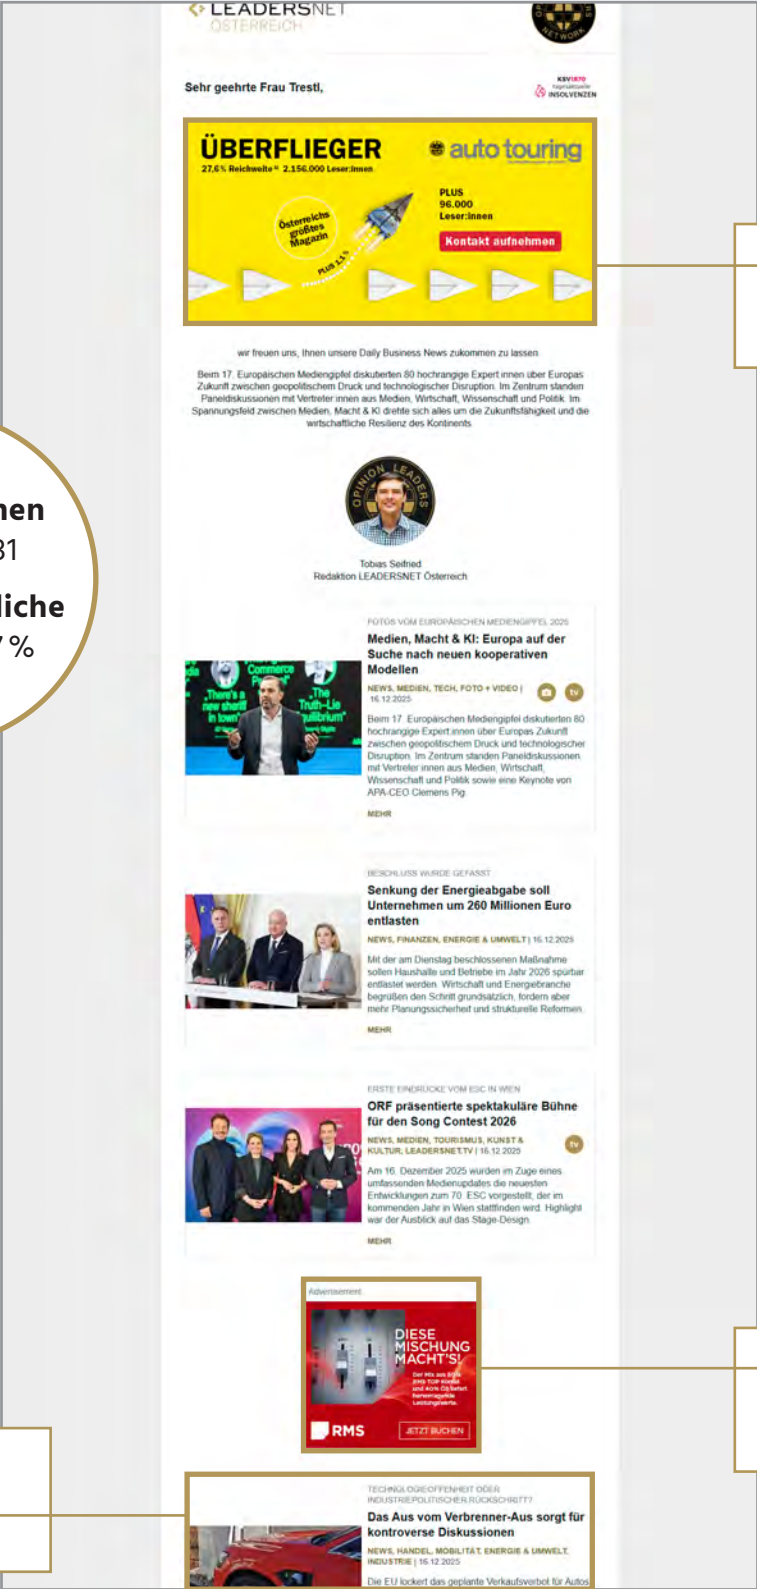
LEADERSNET
ÖSTERREICH

Sehr geehrte Frau Trestl,

KSV1870 Insolvenzen

ÜBERFLIEGER
27,6% Reichweite* 2.156.000 Leser:innen
auto touring
Österreichs größtes Magazin
PLUS 2,1%
PLUS 96.000 Leser:innen
Kontakt aufnehmen

wir freuen uns, Ihnen unsere Daily Business News zukommen zu lassen.

Beim 17. Europäischen Mediengipfel diskutierten 80 hochrangige Expert:innen über Europas Zukunft zwischen geopolitischem Druck und technologischer Disruption. Im Zentrum standen Paneldiskussionen mit Vertreter:innen aus Medien, Wirtschaft, Wissenschaft und Politik. Im Spannungsfeld zwischen Medien, Macht & KI drehte sich alles um die Zukunftsfähigkeit und die wirtschaftliche Resilienz des Kontinents.

OPINION LEADERS

Tobias Seifried
Redaktion LEADERSNET Österreich

nen
31
liche
7 %

FOTOS VOM EUROPÄISCHEN MEDIENGIPFEL 2025
Medien, Macht & KI: Europa auf der Suche nach neuen kooperativen Modellen
NEWS, MEDIEN, TECH, FOTO + VIDEO | 16.12.2025
Beim 17. Europäischen Mediengipfel diskutierten 80 hochrangige Expert:innen über Europas Zukunft zwischen geopolitischem Druck und technologischer Disruption. Im Zentrum standen Paneldiskussionen mit Vertreter:innen aus Medien, Wirtschaft, Wissenschaft und Politik sowie eine Keynote von APA-CEO Clemens Pig.
MEHR

BESCHLUSS WURDE GEFASST
Senkung der Energieabgabe soll Unternehmen um 260 Millionen Euro entlasten
NEWS, FINANZEN, ENERGIE & UMWELT | 16.12.2025
Mit der am Dienstag beschlossenen Maßnahme sollen Haushalte und Betriebe im Jahr 2026 spürbar entlastet werden. Wirtschaft und Energiebranche begrüßen den Schritt grundsätzlich, fordern aber mehr Planungssicherheit und strukturelle Reformen.
MEHR

ERSTE EINDRÜCKE VOM ESC IN WIEN
ORF präsentierte spektakuläre Bühne für den Song Contest 2026
NEWS, MEDIEN, TOURISMUS, KUNST & KULTUR, LEADERSNET.TV | 16.12.2025
Am 16. Dezember 2025 wurden im Zuge eines umfassenden Medienupdates die neuesten Entwicklungen zum 70. ESC vorgestellt, der im kommenden Jahr in Wien stattfinden wird. Highlight war der Ausblick auf das Stage-Design.
MEHR

Advertisement
DIESE MISCHUNG MACHT'S!
Der Mix aus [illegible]
RMS
JETZT BUCHEN

TECHNOLOGIEOFFENHEIT ODER INDUSTRIEPOLITISCHER RÜCKSCHRITT?
Das Aus vom Verbrenner-Aus sorgt für kontroverse Diskussionen
NEWS, HANDEL, MOBILITÄT, ENERGIE & UMWELT, INDUSTRIE | 16.12.2025
Die EU lockert das geplante Verkaufsverbot für Autos